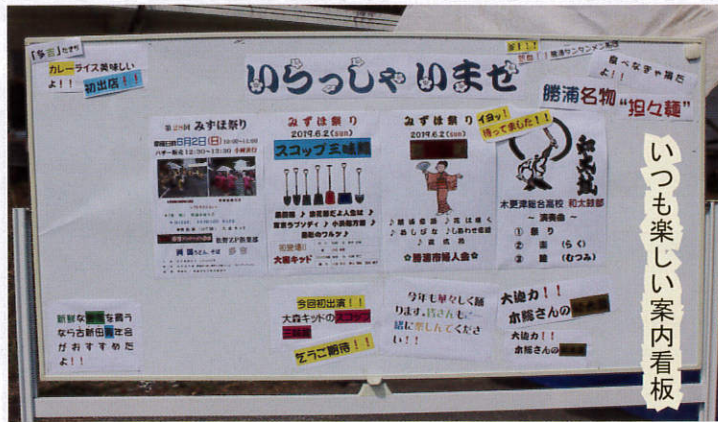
「今吉」さんで
カレーライス美味しいよ!!
初出店!!

いらっしゃいませ

新メ!!
勝浦タンタンメン
食べなきゃ損だよ!!

勝浦名物"担々麺"

いつも楽しい案内看板

第25回 みずほ祭り
6月2日(日)

みずほ祭り
2019.6.2(sun)
スコップ三味線
初登場!
大森キャッド

みずほ祭り
2019.6.2(sun)
♪勝浦音頭 ♪花は咲く
♪おしざな ♪しあわせ音頭
♪鹿成桜
☆勝浦市婦人会☆

イヨッ!
待ってました!!

和太鼓
木更津総合高校 和太鼓部
~演奏曲~
① 祭り
② 楽(らく)
③ 睦(むつみ)

新鮮な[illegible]を買うなら古新田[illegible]年会がおすすめだよ!!

今回初出演!!
大森キャッドのスコップ三味線
乞うご期待!!

今年も華々しく踊ります。皆さんも一緒に楽しんでください!!

大迫力!!
木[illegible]さんの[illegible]
大迫力!!
木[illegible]さんの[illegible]